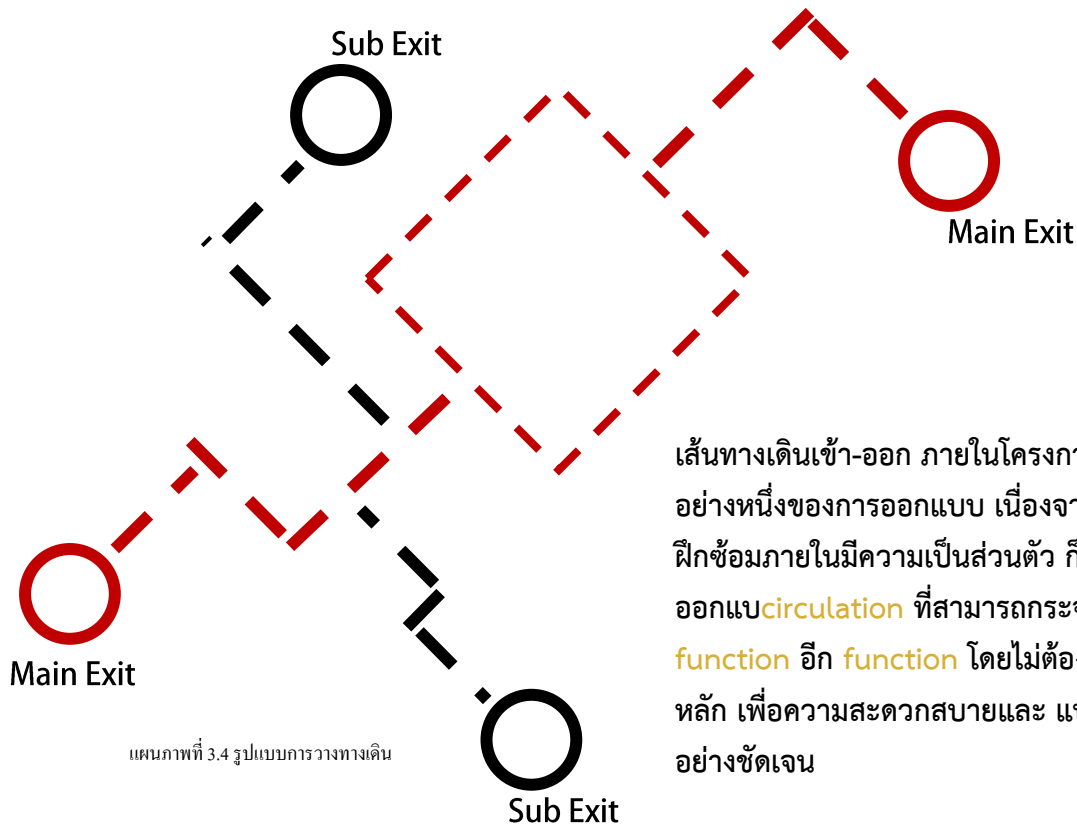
Sub Exit

Main Exit

Main Exit

Sub Exit

แผนภาพที่ 3.4 รูปแบบการวางทางเดิน

เส้นทางเดินเข้า-ออก ภายในโครงก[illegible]
อย่างหนึ่งของการออกแบบ เนื่องจา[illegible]
ฝึกซ้อมภายในมีความเป็นส่วนตัว ก็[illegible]
ออกแบcirculation ที่สามารถกระ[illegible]
function อีก function โดยไม่ต้อ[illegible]
หลัก เพื่อความสะดวกสบายและ แ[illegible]
อย่างชัดเจน